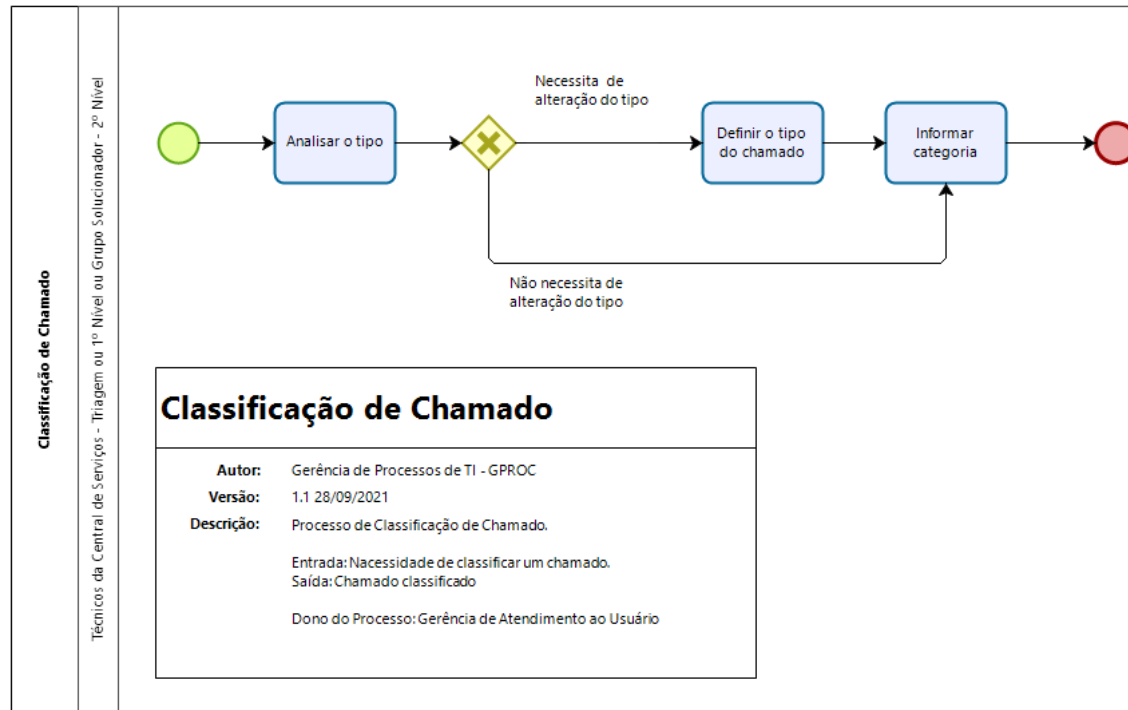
Classificação de Chamado

Técnicos da Central de Serviços - Triagem ou 1º Nível ou Grupo Solucionador - 2º Nível

Analisar o tipo

Necessita de alteração do tipo

Definir o tipo do chamado

Informar categoria

Não necessita de alteração do tipo

Classificação de Chamado

Autor: Gerência de Processos de TI - GPROC
Versão: 1.1 28/09/2021
Descrição: Processo de Classificação de Chamado.

Entrada: Nacessidade de classificar um chamado.
Saída: Chamado classificado

Dono do Processo: Gerência de Atendimento ao Usuário